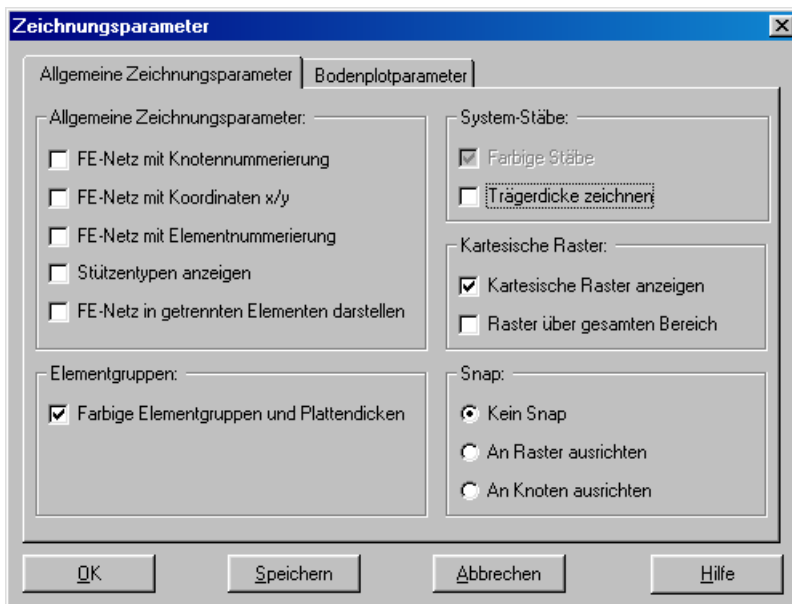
Zeichnungsparameter

Allgemeine Zeichnungsparameter | Bodenplotparameter

Allgemeine Zeichnungsparameter:

FE-Netz mit Knotennummerierung

FE-Netz mit Koordinaten x/y

FE-Netz mit Elementnummerierung

Stützentypen anzeigen

FE-Netz in getrennten Elementen darstellen

System-Stäbe:

Farbige Stäbe

Trägerdicke zeichnen

Kartesische Raster:

Kartesische Raster anzeigen

Raster über gesamten Bereich

Elementgruppen:

Farbige Elementgruppen und Plattendicken

Snap:

Kein Snap

An Raster ausrichten

An Knoten ausrichten

OK

Speichern

Abbrechen

Hilfe